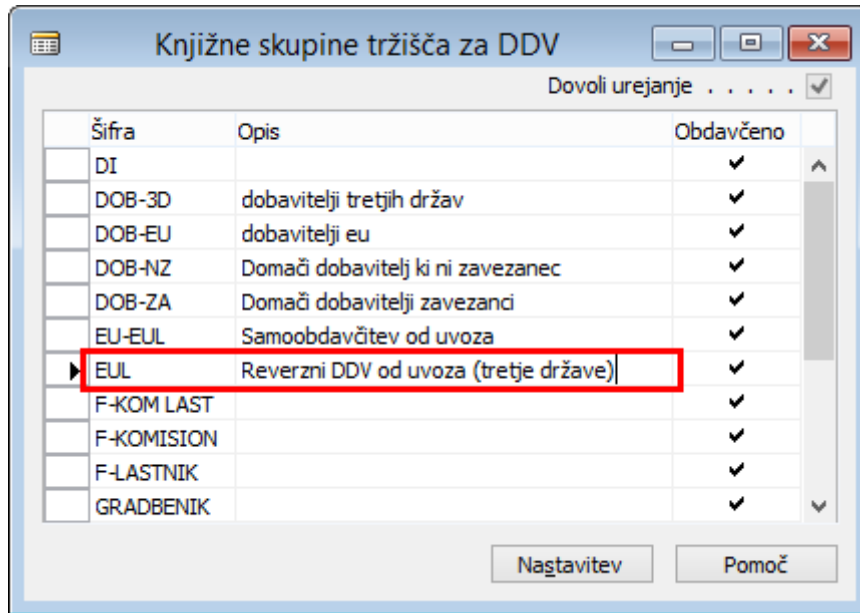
Knjižne skupine tržišča za DDV

Dovoli urejanje . . . . . ✓

| Šifra | Opis | Obdavčeno |
|---|---|---|
| DI | | ✓ |
| DOB-3D | dobavitelji tretjih držav | ✓ |
| DOB-EU | dobavitelji eu | ✓ |
| DOB-NZ | Domači dobavitelj ki ni zavezanec | ✓ |
| DOB-ZA | Domači dobavitelji zavezanci | ✓ |
| EU-EUL | Samoobdavčitev od uvoza | ✓ |
| EUL | Reverzni DDV od uvoza (tretje države) | ✓ |
| F-KOM LAST | | ✓ |
| F-KOMISION | | ✓ |
| F-LASTNIK | | ✓ |
| GRADBENIK | | ✓ |

Nastavitev
Pomoč